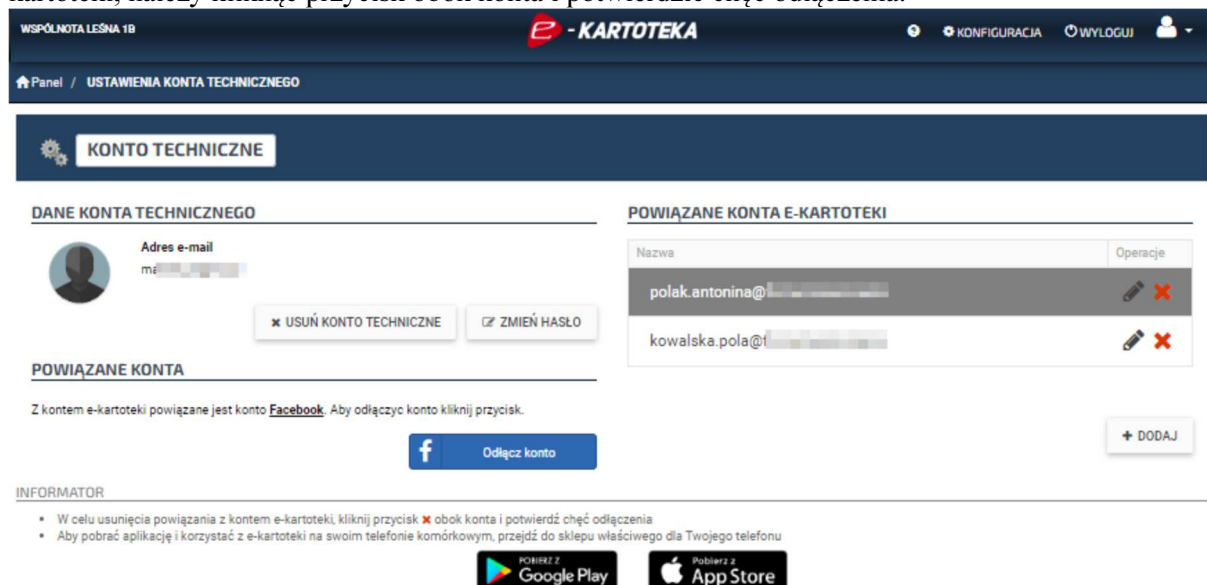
kartoteki, należy kliknąć przycisk obok konta i potwierdzić chęć odłączenia.

WSPÓLNOTA LEŚNA 1B

e-KARTOTEKA

KONFIGURACJA WYLOGUJ

Panel / USTAWIENIA KONTA TECHNICZNEGO

KONTO TECHNICZNE

DANE KONTA TECHNICZNEGO

Adres e-mail
ma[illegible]

USUŃ KONTO TECHNICZNE

ZMIEŃ HASŁO

POWIĄZANE KONTA

Z kontem e-kartoteki powiązane jest konto Facebook. Aby odłączyc konto kliknij przycisk.

Odłącz konto

POWIĄZANE KONTA E-KARTOTEKI

| Nazwa | Operacje |
|---|---|
| polak.antonina@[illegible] | |
| kowalska.pola@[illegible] | |

+ DODAJ

INFORMATOR

• W celu usunięcia powiązania z kontem e-kartoteki, kliknij przycisk ✖ obok konta i potwierdź chęć odłączenia
• Aby pobrać aplikację i korzystać z e-kartoteki na swoim telefonie komórkowym, przejdź do sklepu właściwego dla Twojego telefonu

POBIERZ Z Google Play

Pobierz z App Store